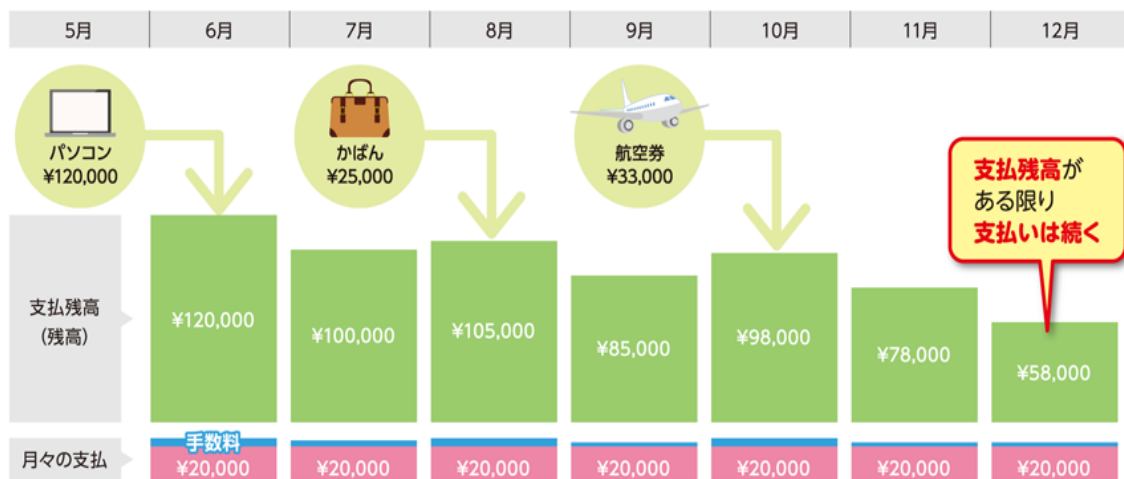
| 5月 | 6月 | 7月 | 8月 | 9月 | 10月 | 11月 | 12月 |
|---|---|---|---|---|---|---|---|

パソコン ¥120,000

かばん ¥25,000

航空券 ¥33,000

支払残高が ある限り 支払いは続く

| 支払残高 (残高) | ¥120,000 | ¥100,000 | ¥105,000 | ¥85,000 | ¥98,000 | ¥78,000 | ¥58,000 |
|---|---|---|---|---|---|---|---|
| 月々の支払 | 手数料 ¥20,000 | ¥20,000 | ¥20,000 | ¥20,000 | ¥20,000 | ¥20,000 | ¥20,000 |